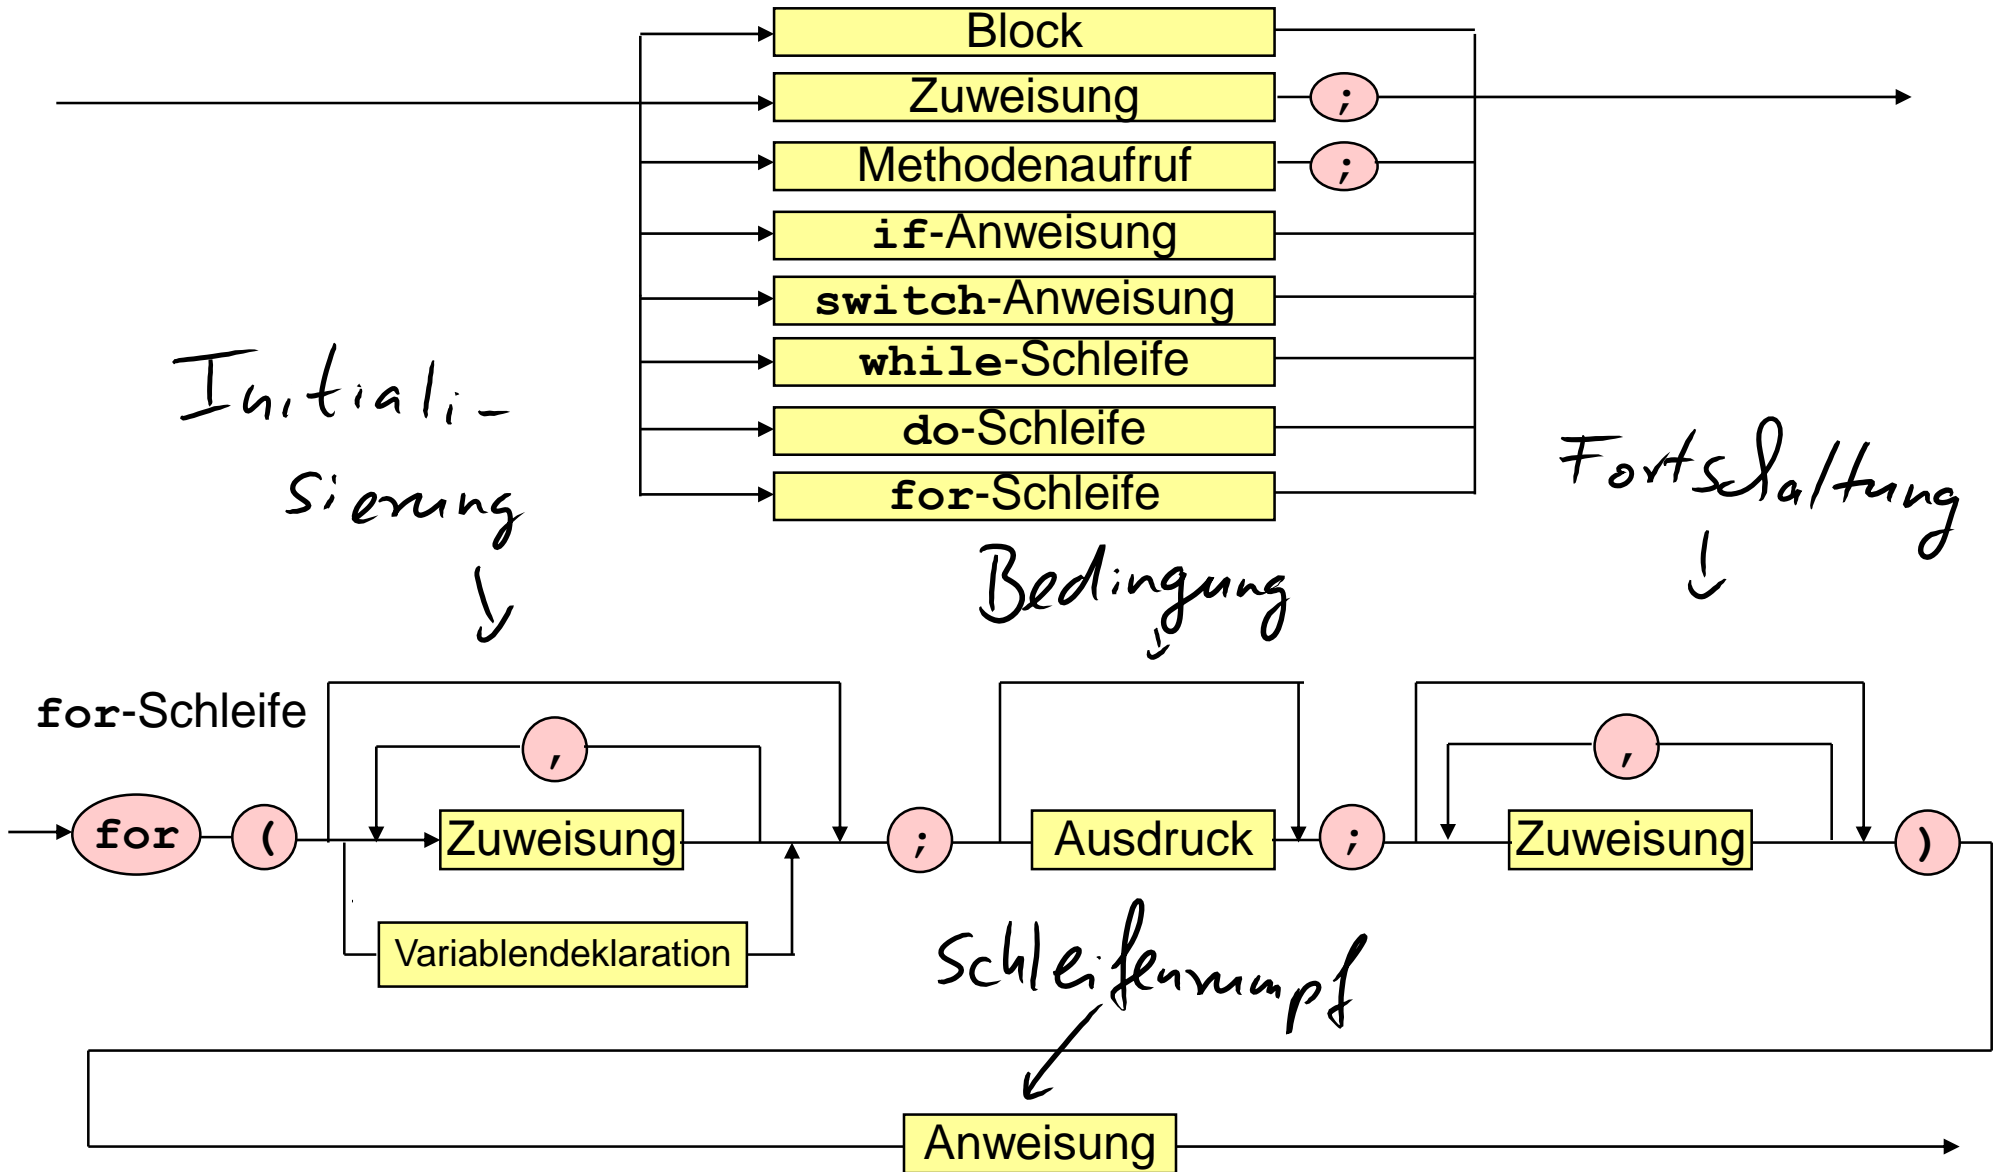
Block
Zuweisung
;
Methodenaufruf
;
if-Anweisung
switch-Anweisung
while-Schleife
do-Schleife
for-Schleife

Initialisierung
Bedingung
Fortschaltung

for-Schleife
for
(
,
Zuweisung
Variablendeklaration
;
Ausdruck
;
,
Zuweisung
)

Schleifenrumpf

Anweisung